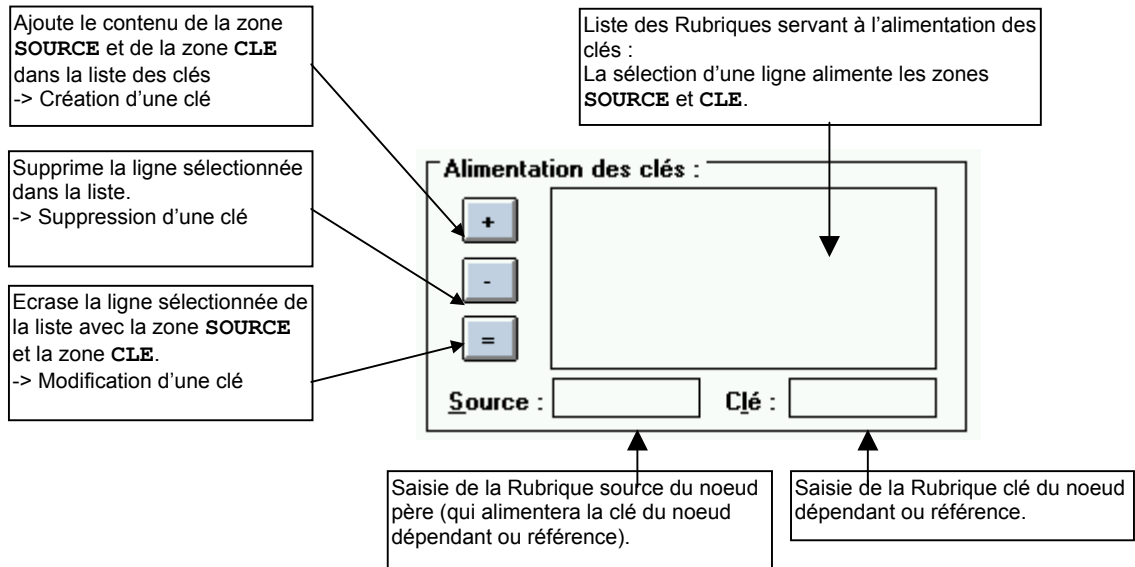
Ajoute le contenu de la zone **SOURCE** et de la zone **CLE** dans la liste des clés
-> Création d'une clé

Liste des Rubriques servant à l'alimentation des clés :
La sélection d'une ligne alimente les zones **SOURCE** et **CLE**.

Supprime la ligne sélectionnée dans la liste.
-> Suppression d'une clé

Ecrase la ligne sélectionnée de la liste avec la zone **SOURCE** et la zone **CLE**.
-> Modification d'une clé

Alimentation des clés :

+

-

=

Source :

Clé :

Saisie de la Rubrique source du noeud père (qui alimentera la clé du noeud dépendant ou référence).

Saisie de la Rubrique clé du noeud dépendant ou référence.